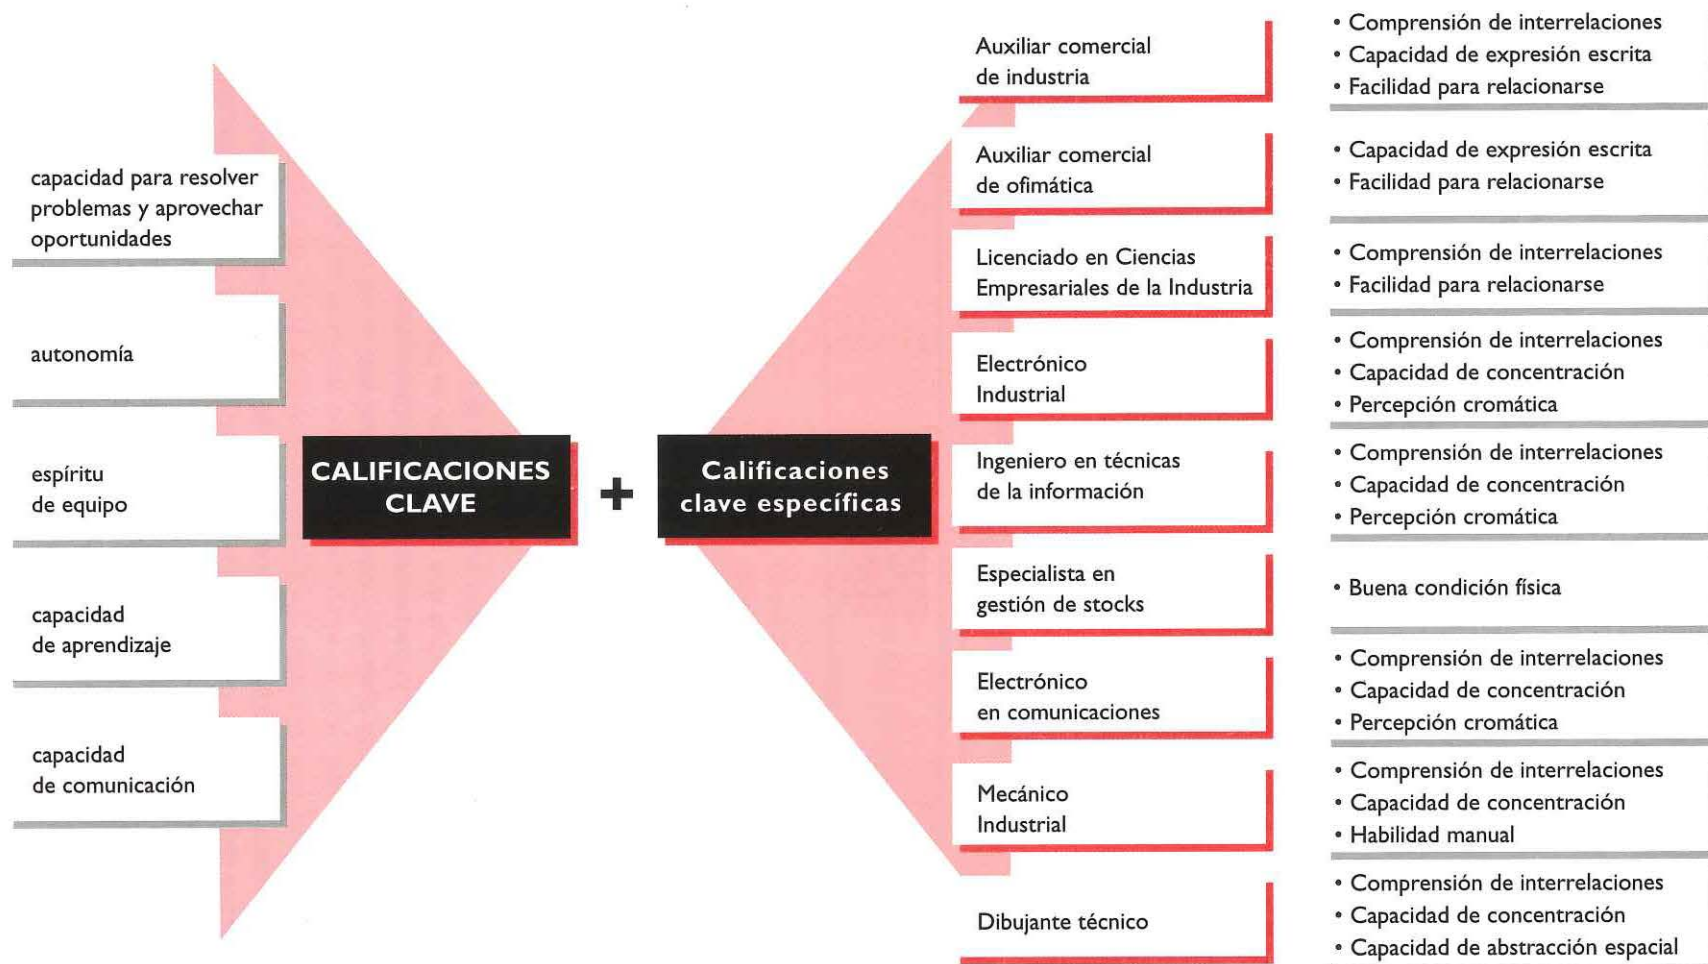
capacidad para resolver problemas y aprovechar oportunidades

autonomía

espíritu de equipo

capacidad de aprendizaje

capacidad de comunicación

CALIFICACIONES CLAVE

+

Calificaciones clave específicas

Auxiliar comercial de industria

• Comprensión de interrelaciones
• Capacidad de expresión escrita
• Facilidad para relacionarse

Auxiliar comercial de ofimática

• Capacidad de expresión escrita
• Facilidad para relacionarse

Licenciado en Ciencias Empresariales de la Industria

• Comprensión de interrelaciones
• Facilidad para relacionarse

Electrónico Industrial

• Comprensión de interrelaciones
• Capacidad de concentración
• Percepción cromática

Ingeniero en técnicas de la información

• Comprensión de interrelaciones
• Capacidad de concentración
• Percepción cromática

Especialista en gestión de stocks

• Buena condición física

Electrónico en comunicaciones

• Comprensión de interrelaciones
• Capacidad de concentración
• Percepción cromática

Mecánico Industrial

• Comprensión de interrelaciones
• Capacidad de concentración
• Habilidad manual

Dibujante técnico

• Comprensión de interrelaciones
• Capacidad de concentración
• Capacidad de abstracción espacial